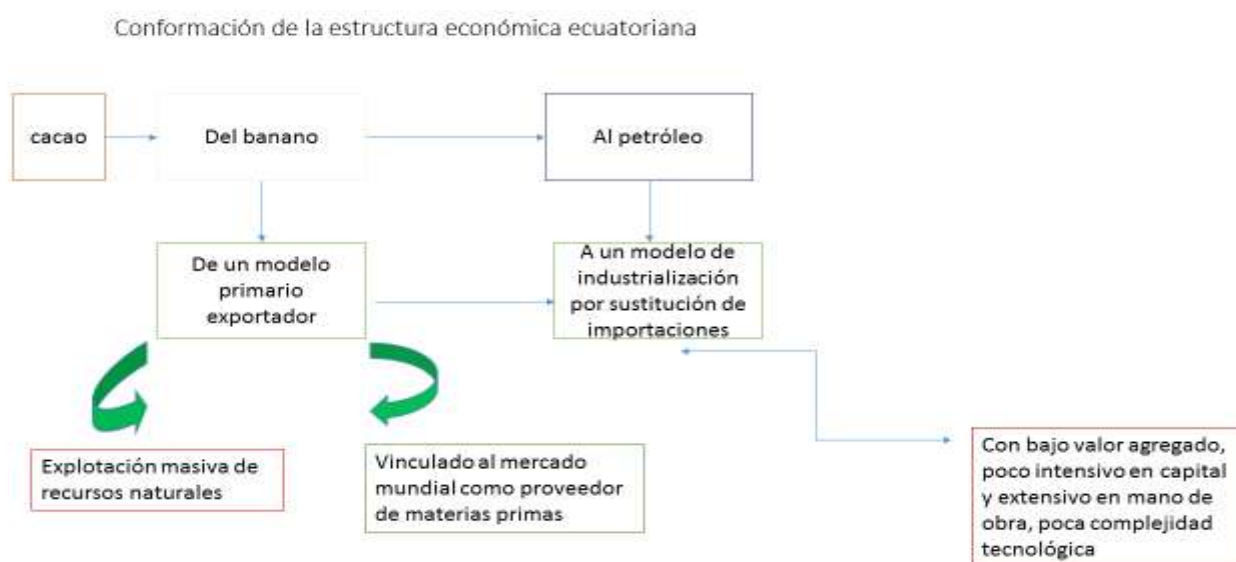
Conformación de la estructura económica ecuatoriana

cacao

Del banano

Al petróleo

De un modelo primario exportador

A un modelo de industrialización por sustitución de importaciones

Explotación masiva de recursos naturales

Vinculado al mercado mundial como proveedor de materias primas

Con bajo valor agregado, poco intensivo en capital y extensivo en mano de obra, poca complejidad tecnológica